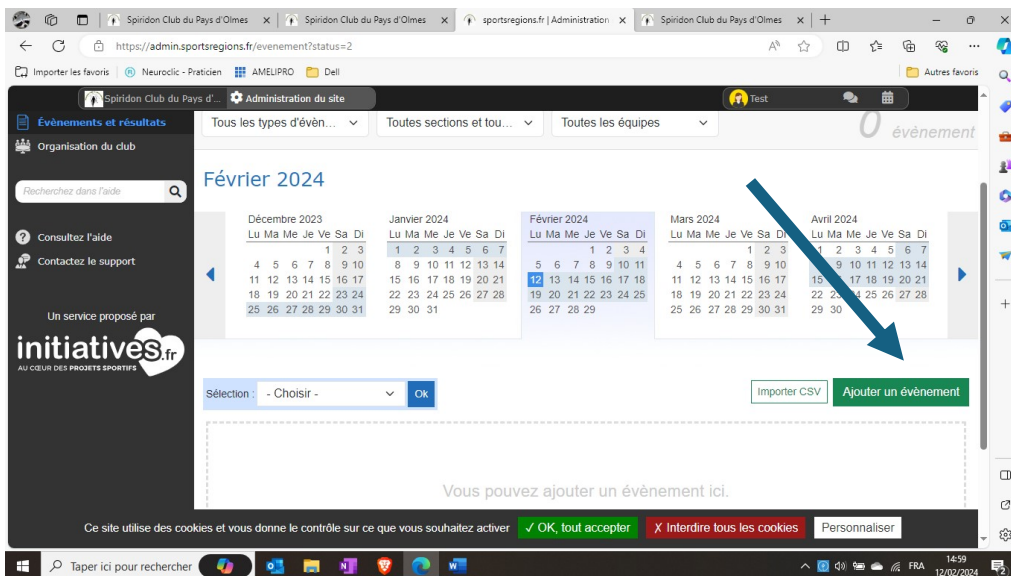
Spiridon Club du Pays d'Olmes × Spiridon Club du Pays d'Olmes × sportsregions.fr | Administration × Spiridon Club du Pays d'Olmes × +

https://admin.sportsregions.fr/evenement?status=2

Importer les favoris | Neuroclic - Praticien AMELIPRO Dell Autres favoris

Spiridon Club du Pays d'... Administration du site Test

Évènements et résultats
Organisation du club

Recherchez dans l'aide

Consultez l'aide
Contactez le support

Un service proposé par
initiatives.fr
AU CŒUR DES PROJETS SPORTIFS

Tous les types d'évèn... Toutes sections et tou... Toutes les équipes 0 évènement

Février 2024

Décembre 2023
Lu Ma Me Je Ve Sa Di
1 2 3
4 5 6 7 8 9 10
11 12 13 14 15 16 17
18 19 20 21 22 23 24
25 26 27 28 29 30 31

Janvier 2024
Lu Ma Me Je Ve Sa Di
1 2 3 4 5 6 7
8 9 10 11 12 13 14
15 16 17 18 19 20 21
22 23 24 25 26 27 28
29 30 31

Février 2024
Lu Ma Me Je Ve Sa Di
1 2 3 4
5 6 7 8 9 10 11
12 13 14 15 16 17 18
19 20 21 22 23 24 25
26 27 28 29

Mars 2024
Lu Ma Me Je Ve Sa Di
1 2 3
4 5 6 7 8 9 10
11 12 13 14 15 16 17
18 19 20 21 22 23 24
25 26 27 28 29 30 31

Avril 2024
Lu Ma Me Je Ve Sa Di
1 2 3 4 5 6 7
8 9 10 11 12 13 14
15 16 17 18 19 20 21
22 23 24 25 26 27 28
29 30

Sélection : - Choisir - Ok

Importer CSV Ajouter un évènement

Vous pouvez ajouter un évènement ici.

Ce site utilise des cookies et vous donne le contrôle sur ce que vous souhaitez activer ✓ OK, tout accepter ✗ Interdire tous les cookies Personnaliser

Taper ici pour rechercher FRA 14:59 12/02/2024